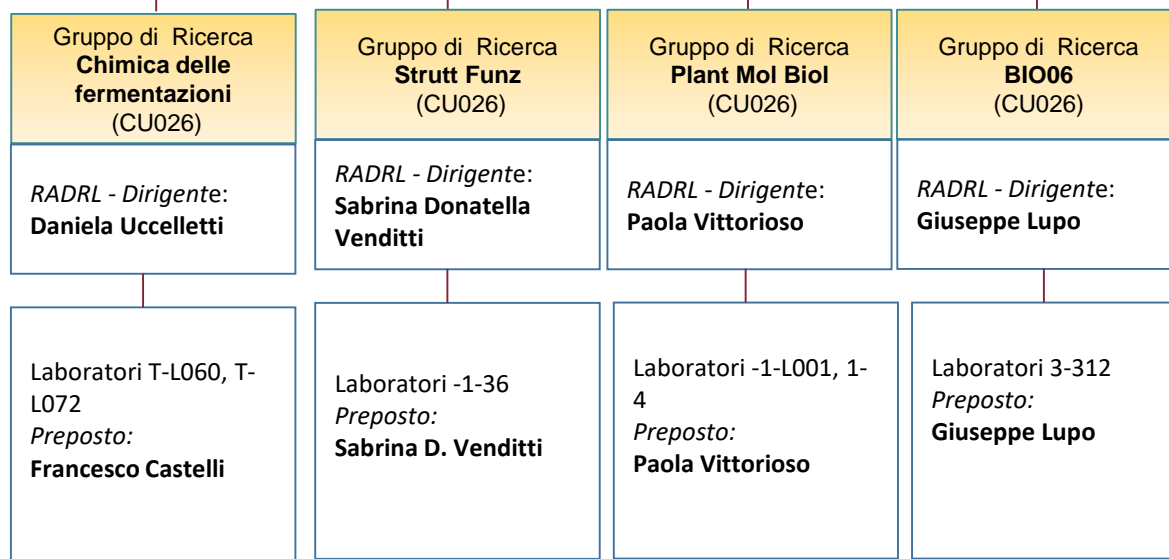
Gruppo di Ricerca
**Chimica delle fermentazioni**
(CU026)

*RADRL - Dirigente*:
**Daniela Uccelletti**

Laboratori T-L060, T-L072
*Preposto:*
**Francesco Castelli**

Gruppo di Ricerca
**Strutt Funz**
(CU026)

*RADRL - Dirigente*:
**Sabrina Donatella Venditti**

Laboratori -1-36
*Preposto:*
**Sabrina D. Venditti**

Gruppo di Ricerca
**Plant Mol Biol**
(CU026)

*RADRL - Dirigente*:
**Paola Vittorioso**

Laboratori -1-L001, 1-4
*Preposto:*
**Paola Vittorioso**

Gruppo di Ricerca
**BIO06**
(CU026)

*RADRL - Dirigente*:
**Giuseppe Lupo**

Laboratori 3-312
*Preposto:*
**Giuseppe Lupo**